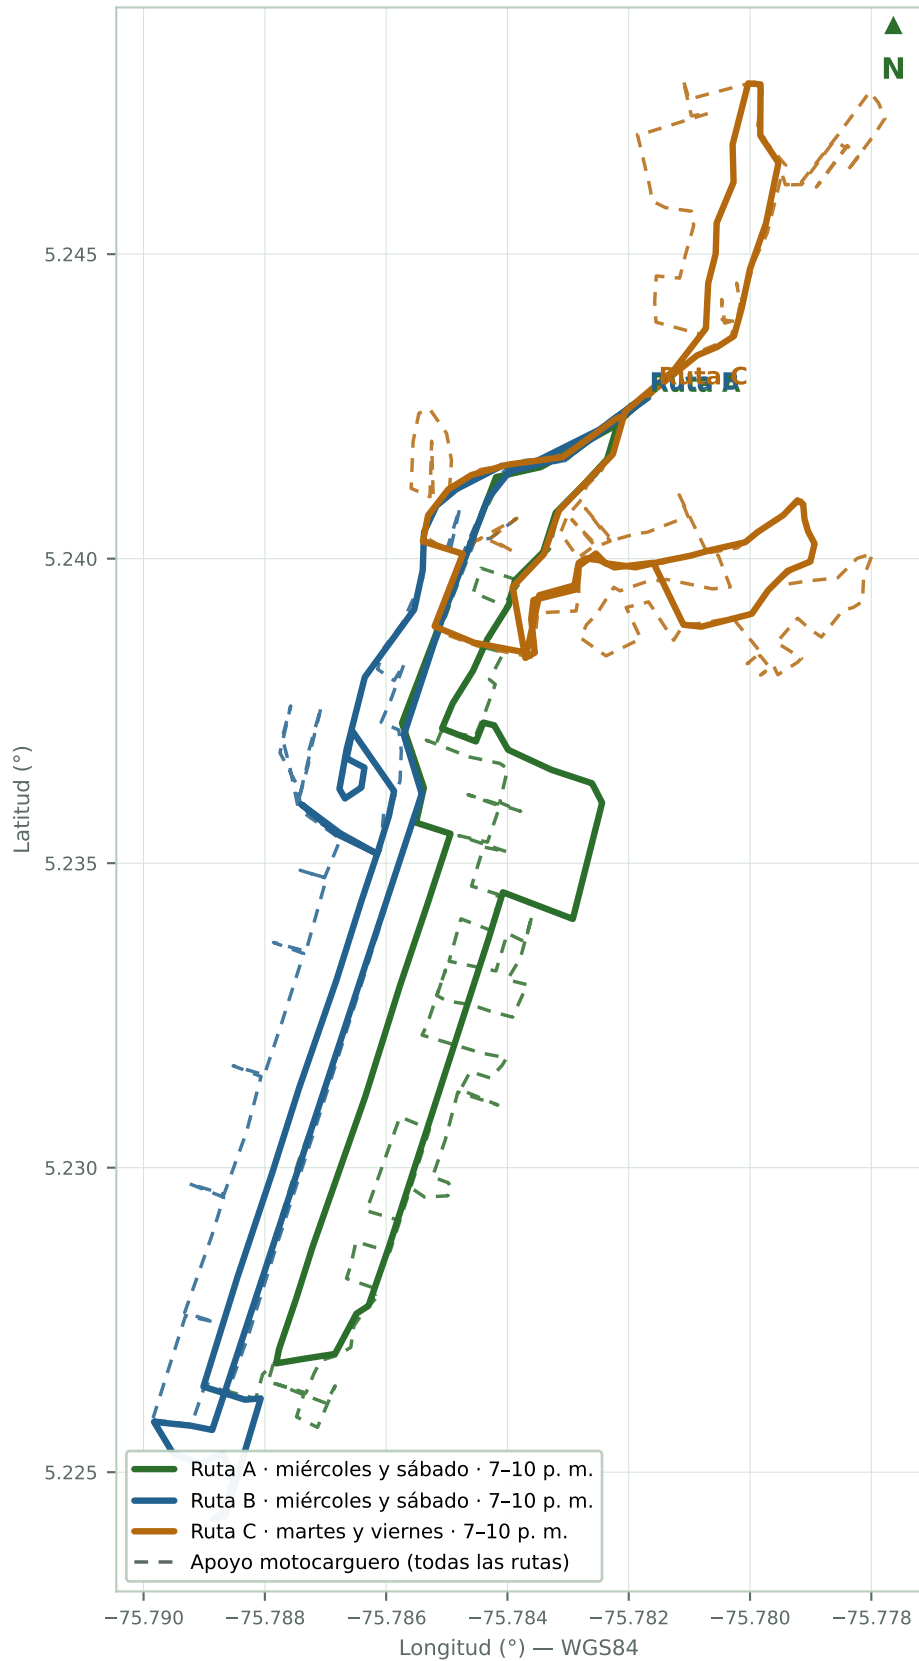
N

Ruta C
Ruta A

5.245
5.240
5.235
5.230
5.225

Latitud (°)

Ruta A · miércoles y sábado · 7–10 p. m.
Ruta B · miércoles y sábado · 7–10 p. m.
Ruta C · martes y viernes · 7–10 p. m.
Apoyo motocarguero (todas las rutas)

−75.790 −75.788 −75.786 −75.784 −75.782 −75.780 −75.778

Longitud (°) — WGS84